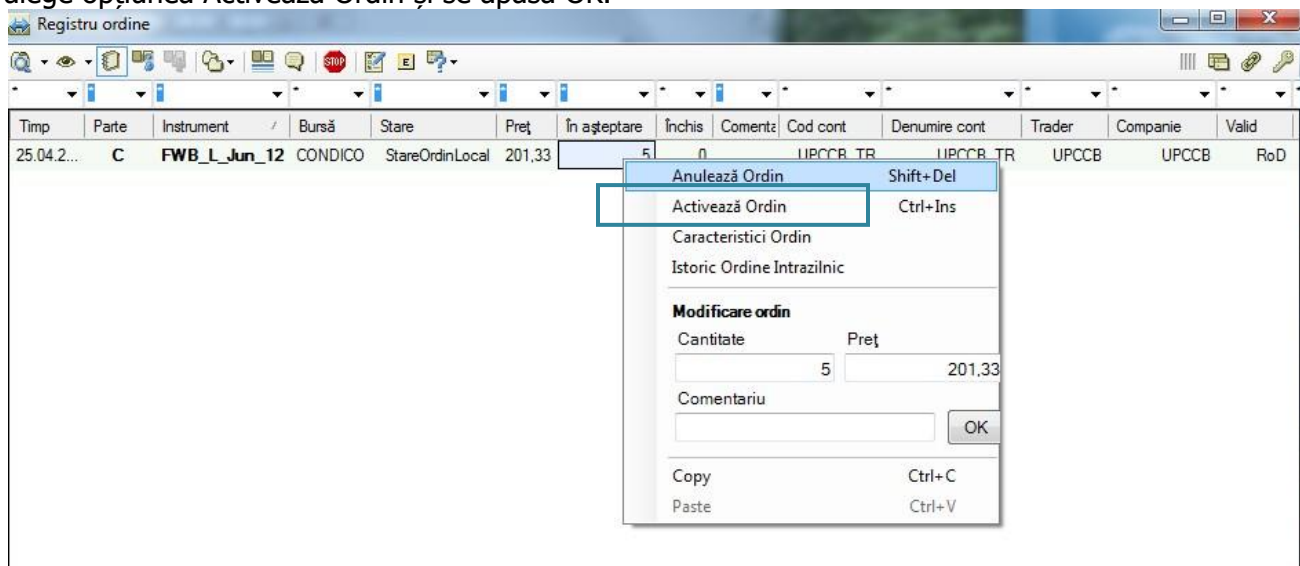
alege opțiunea Activează Ordin și se apasă OK.

Registru ordine

| Timp | Parte | Instrument | Bursă | Stare | Preț | În așteptare | Închis | Comenta | Cod cont | Denumire cont | Trader | Companie | Valid |
|---|---|---|---|---|---|---|---|---|---|---|---|---|---|
| 25.04.2... | C | FWB_L_Jun_12 | CONDICO | StareOrdinLocal | 201,33 | 5 | 0 | | UPCCB_TR | UPCCB_TR | UPCCB | UPCCB | RoD |

Anulează Ordin Shift+Del
Activează Ordin Ctrl+Ins
Caracteristici Ordin
Istoric Ordine Intrazilnic
Modificare ordin
Cantitate
Preț
5
201,33
Comentariu
OK
Copy Ctrl+C
Paste Ctrl+V